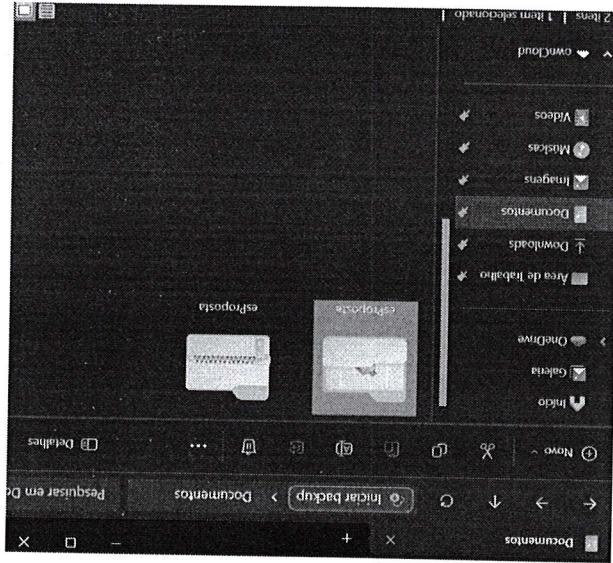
Documentos
Iniciar backup
Documentos
Pesquisar em Do
Novo
Detalhes
Início
Galeria
OneDrive
Área de Trabalho
Downloads
Documentos
Imagens
Músicas
Vídeos
ownCloud
esProposta
esProposta
2 itens | 1 item selecionado |